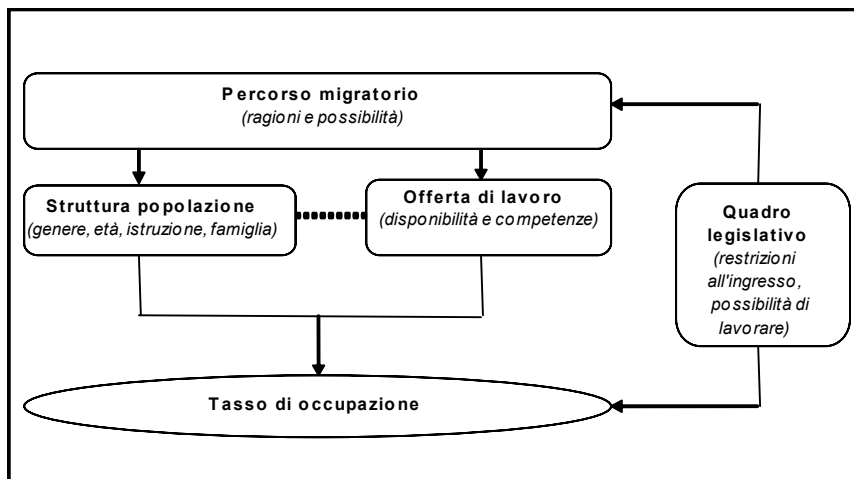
Percorso migratorio
(ragioni e possibilità)

Struttura popolazione
(genere, età, istruzione, famiglia)

Offerta di lavoro
(disponibilità e competenze)

Quadro legislativo
(restrizioni all'ingresso, possibilità di lavorare)

Tasso di occupazione